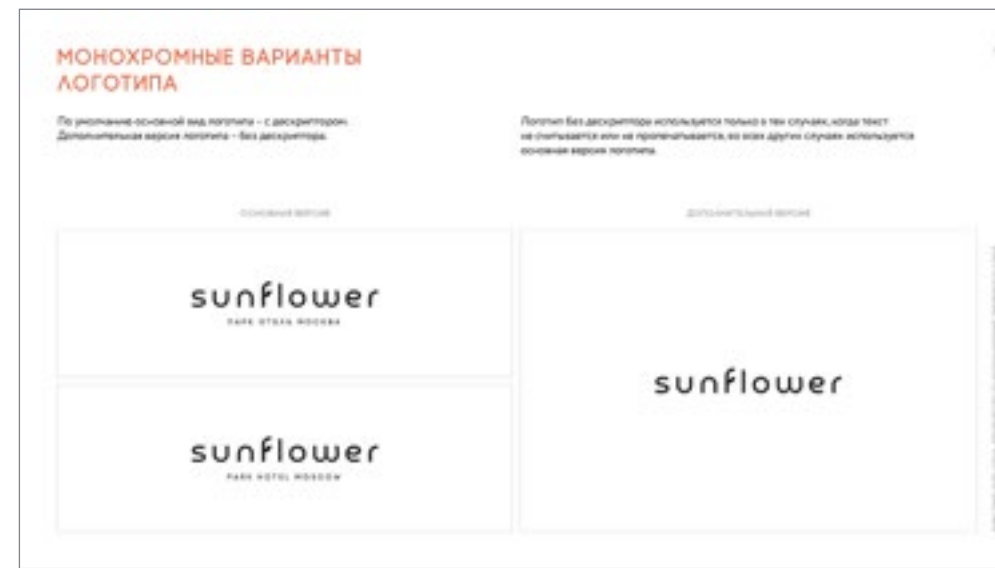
МОНОХРОМНЫЕ ВАРИАНТЫ ЛОГОТИПА

По умолчанию основной вид логотипа – с дескриптором. Дополнительная версия логотипа – без дескриптора.

Логотип без дескриптора используется только в тех случаях, когда текст не считывается или не пропечатывается, во всех других случаях используется основная версия логотипа.

ОСНОВНАЯ ВЕРСИЯ

ДОПОЛНИТЕЛЬНАЯ ВЕРСИЯ

sunflower
ПАРК ОТЕЛЬ МОСКВА

sunflower
PARK HOTEL MOSCOW

sunflower